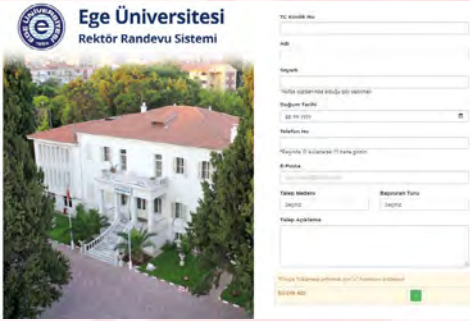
Ege Üniversitesi
Rektör Randevu Sistemi

TC Kimlik No

Adı

Soyadı

Nüfus cüzdanında olduğu gibi yazınız

Doğum Tarihi

gg.aa.yyyy

Telefon No

Başında 0 olmadan 10 hane giriniz

E-Posta

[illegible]

Talep Nedeni
Seçiniz

Başvuran Türü
Seçiniz

Talep Açıklama

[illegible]

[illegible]